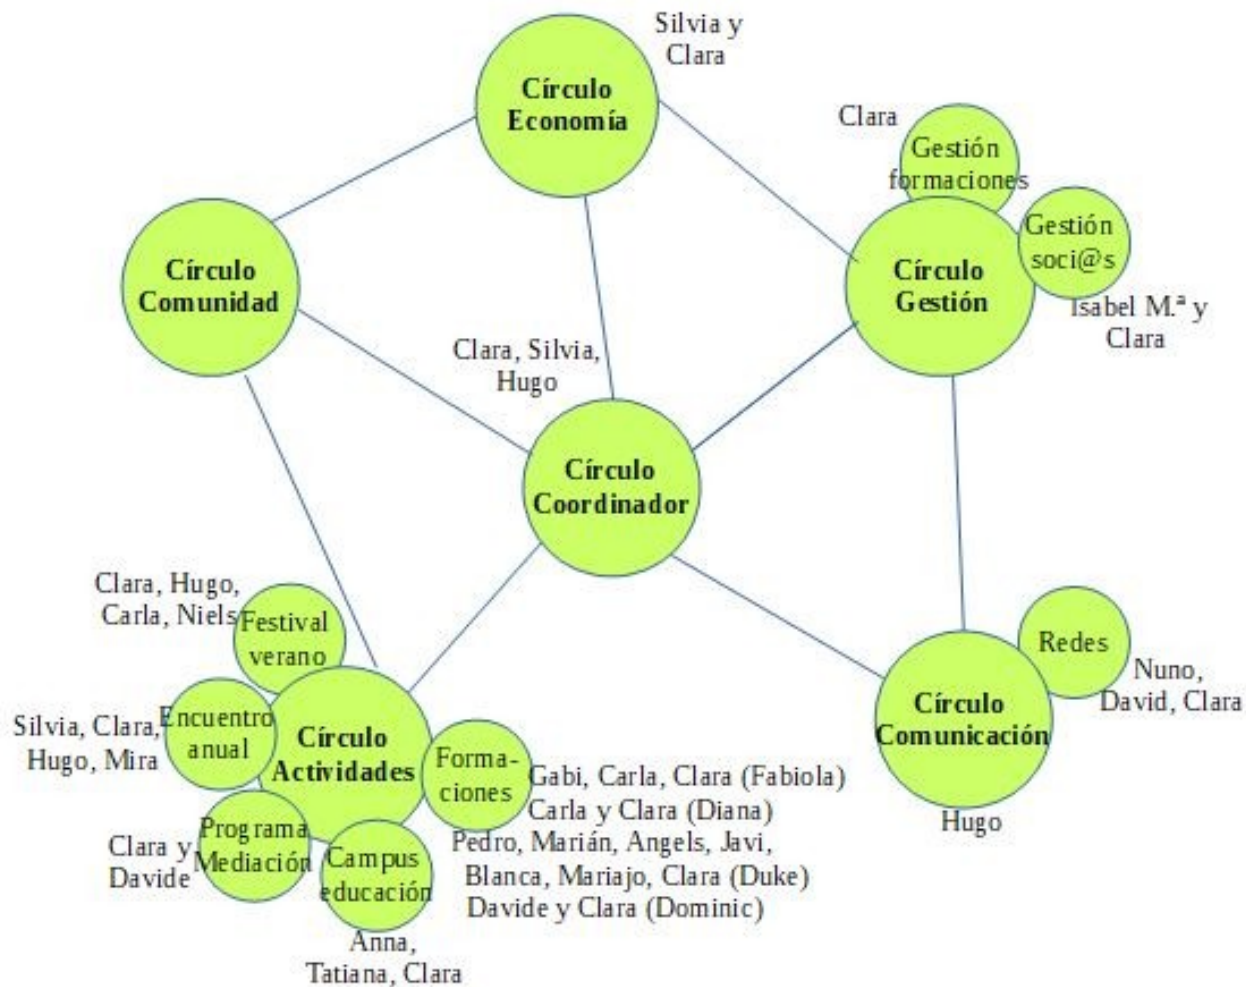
Silvia y Clara

Círculo Economía

Clara

Gestión formaciones

Gestión soci@s

Círculo Comunidad

Círculo Gestión

Isabel M.ª y Clara

Clara, Silvia, Hugo

Círculo Coordinador

Clara, Hugo, Carla, Niels

Festival verano

Silvia, Clara, Hugo, Mira

Encuentro anual

Círculo Actividades

Formaciones

Gabi, Carla, Clara (Fabiola)
Carla y Clara (Diana)
Pedro, Marián, Angels, Javi, Blanca, Mariajo, Clara (Duke)
Davide y Clara (Dominic)

Clara y Davide

Programa Mediación

Campus educación

Anna, Tatiana, Clara

Redes

Nuno, David, Clara

Círculo Comunicación

Hugo